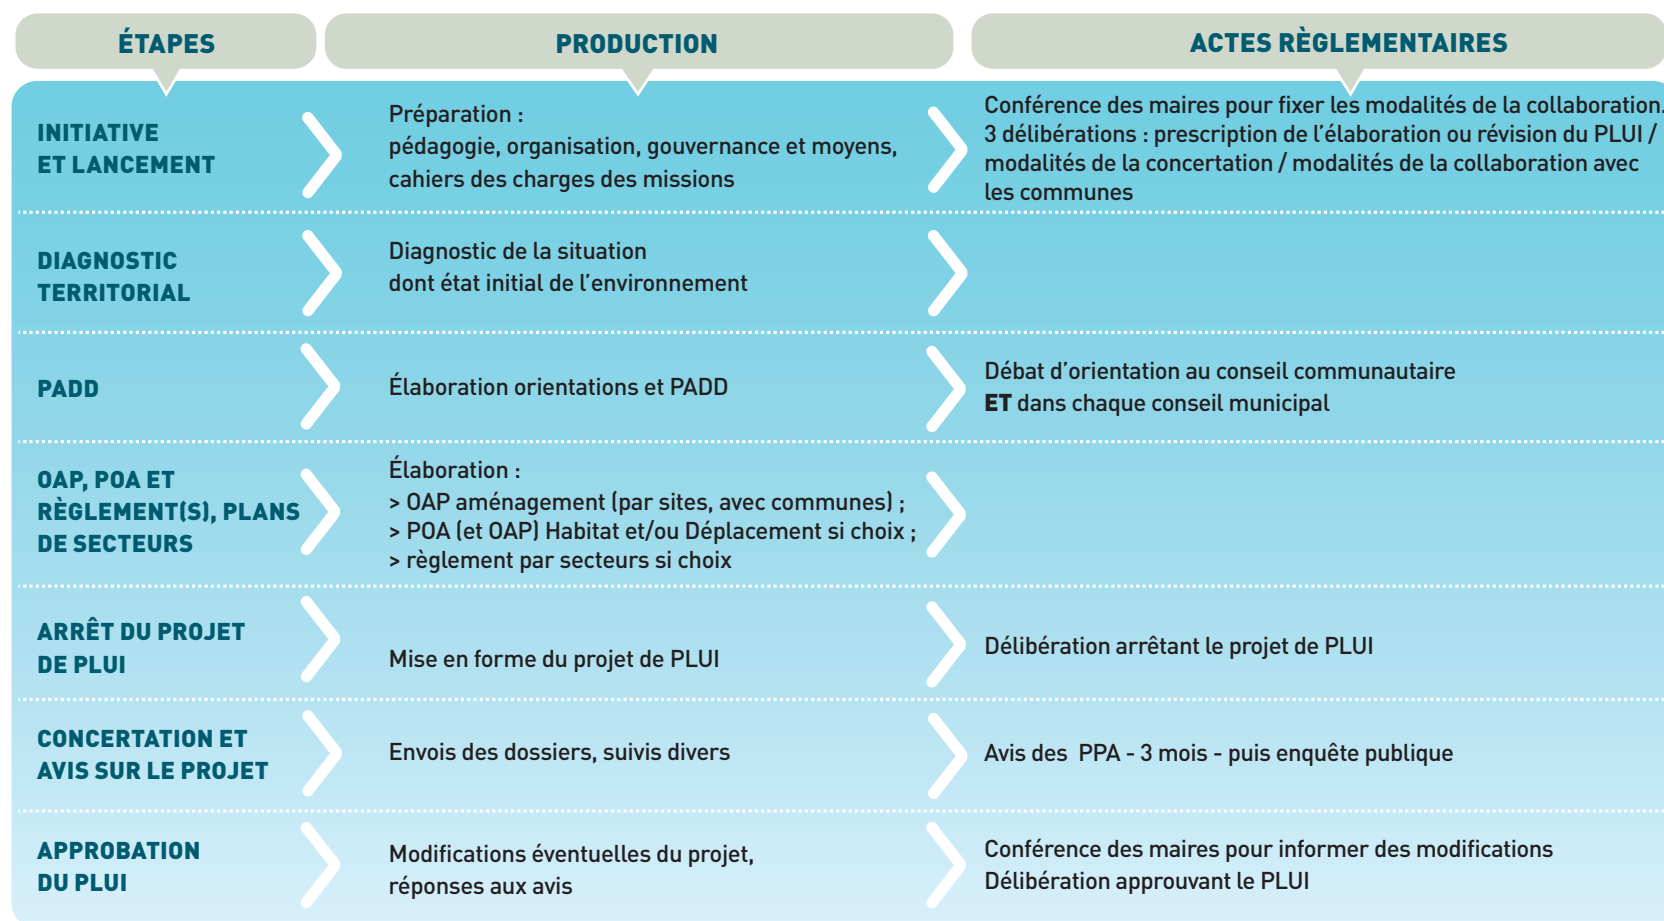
| ÉTAPES | PRODUCTION | ACTES RÈGLEMENTAIRES |
|---|---|---|
| INITIATIVE ET LANCEMENT | Préparation : pédagogie, organisation, gouvernance et moyens, cahiers des charges des missions | Conférence des maires pour fixer les modalités de la collaboration. 3 délibérations : prescription de l'élaboration ou révision du PLUI / modalités de la concertation / modalités de la collaboration avec les communes |
| DIAGNOSTIC TERRITORIAL | Diagnostic de la situation dont état initial de l'environnement | |
| PADD | Élaboration orientations et PADD | Débat d'orientation au conseil communautaire **ET** dans chaque conseil municipal |
| OAP, POA ET RÈGLEMENT(S), PLANS DE SECTEURS | Élaboration : > OAP aménagement (par sites, avec communes) ; > POA (et OAP) Habitat et/ou Déplacement si choix ; > règlement par secteurs si choix | |
| ARRÊT DU PROJET DE PLUI | Mise en forme du projet de PLUI | Délibération arrêtant le projet de PLUI |
| CONCERTATION ET AVIS SUR LE PROJET | Envois des dossiers, suivis divers | Avis des PPA - 3 mois - puis enquête publique |
| APPROBATION DU PLUI | Modifications éventuelles du projet, réponses aux avis | Conférence des maires pour informer des modifications Délibération approuvant le PLUI |